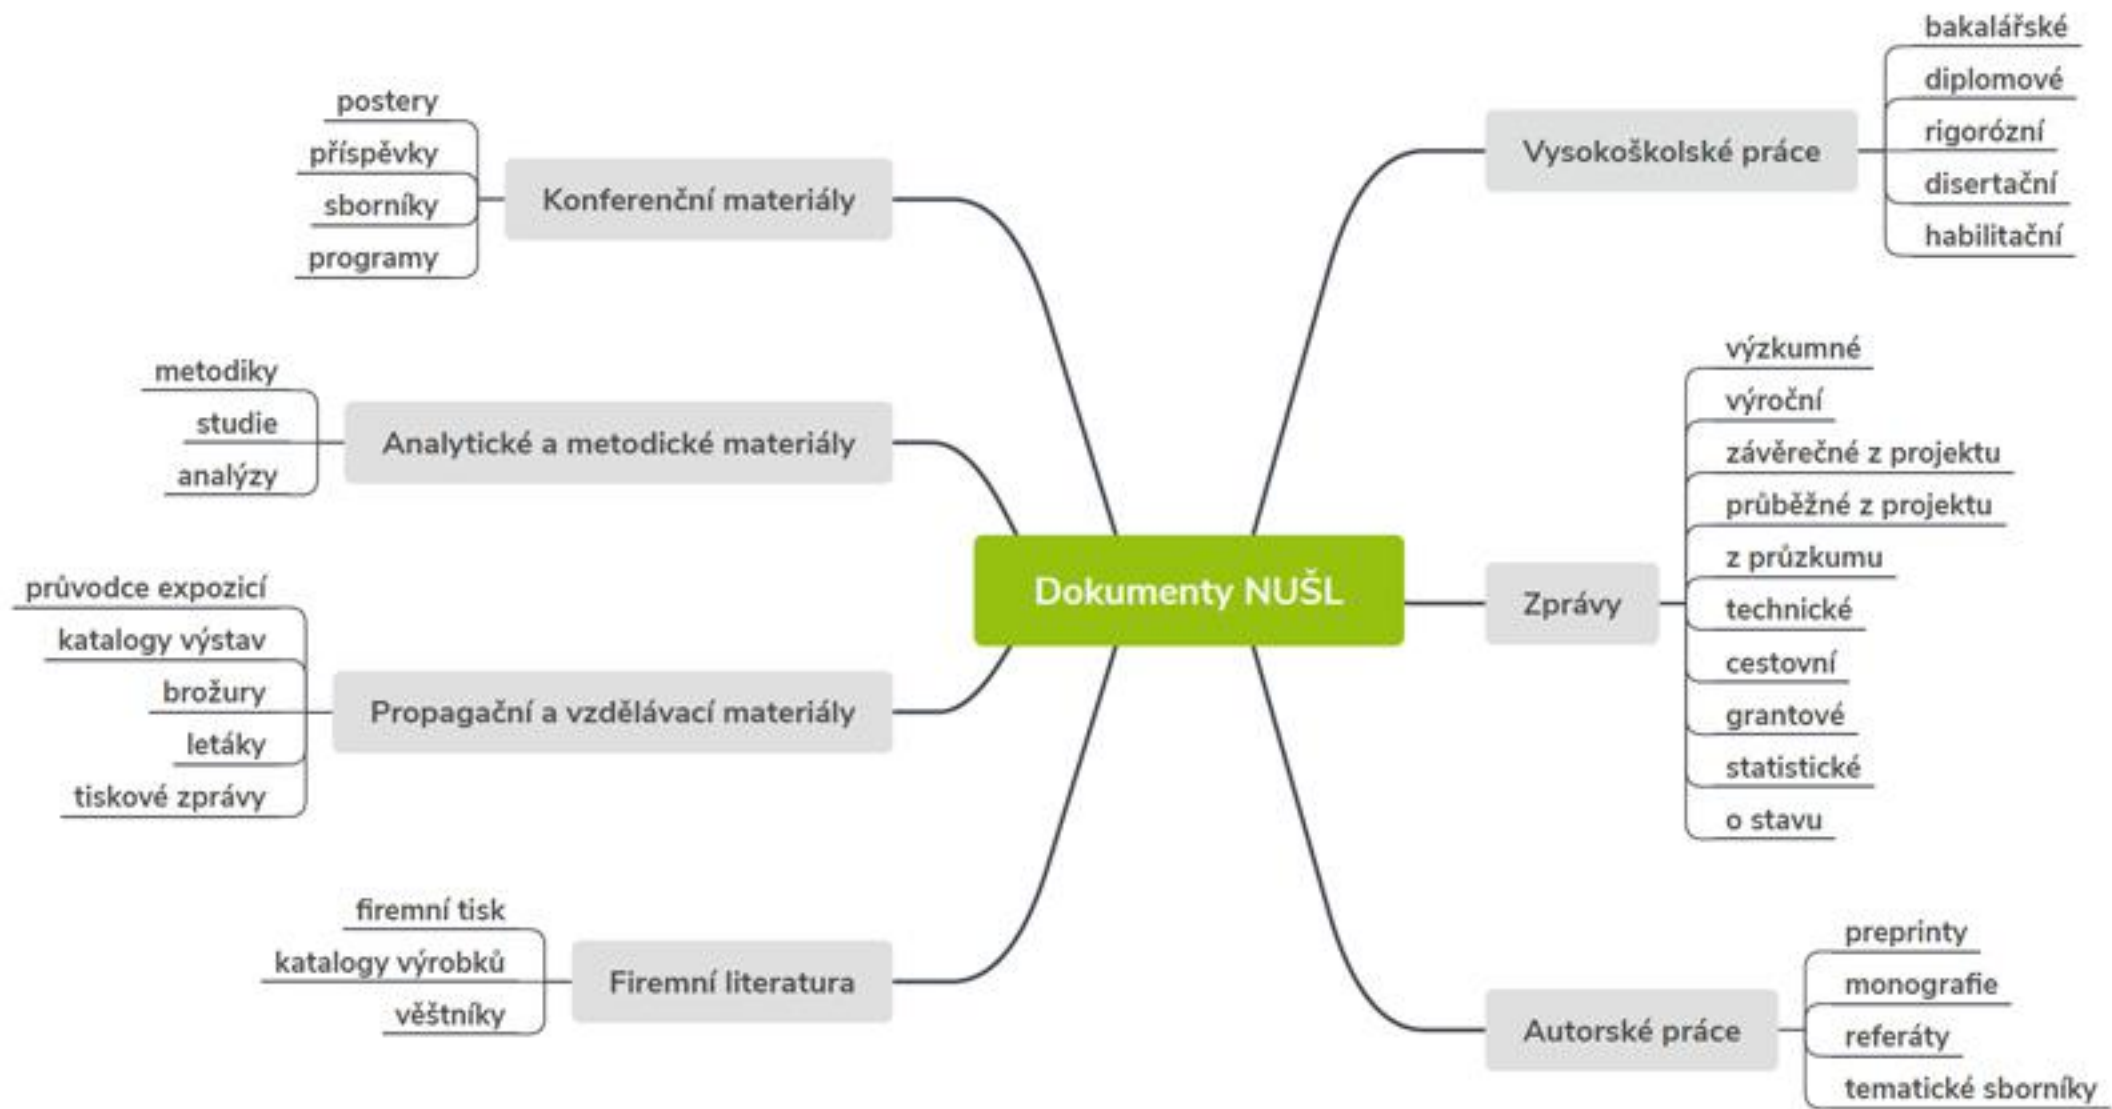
Dokumenty NUŠL

Konferenční materiály
postery
příspěvky
sborníky
programy

Analytické a metodické materiály
metodiky
studie
analýzy

Propagační a vzdělávací materiály
průvodce expozicí
katalogy výstav
brožury
letáky
tiskové zprávy

Firemní literatura
firemní tisk
katalogy výrobků
věštníky

Vysokoškolské práce
bakalářské
diplomové
rigorózní
disertační
habilitační

Zprávy
výzkumné
výroční
závěrečné z projektu
průběžné z projektu
z průzkumu
technické
cestovní
grantové
statistické
o stavu

Autorské práce
preprinty
monografie
referáty
tematické sborníky